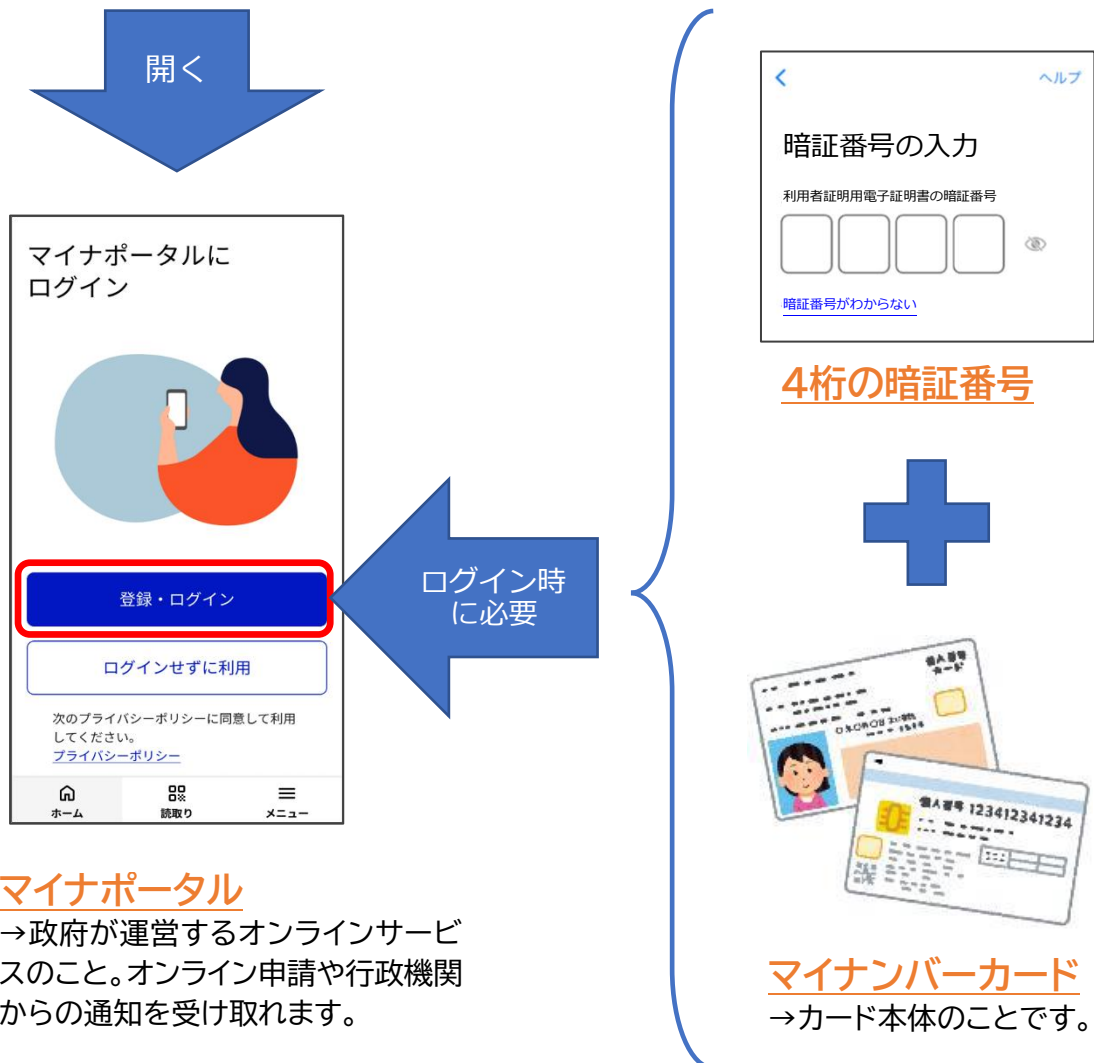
開く

マイナポータルに
ログイン

登録・ログイン

ログインせずに利用

次のプライバシーポリシーに同意して利用してください。
プライバシーポリシー

ホーム　読取り　メニュー

マイナポータル
→政府が運営するオンラインサービスのこと。オンライン申請や行政機関からの通知を受け取れます。

ログイン時
に必要

ヘルプ

暗証番号の入力

利用者証明用電子証明書の暗証番号

暗証番号がわからない

4桁の暗証番号

個人番号カード

個人番号 123412341234

マイナンバーカード
→カード本体のことです。